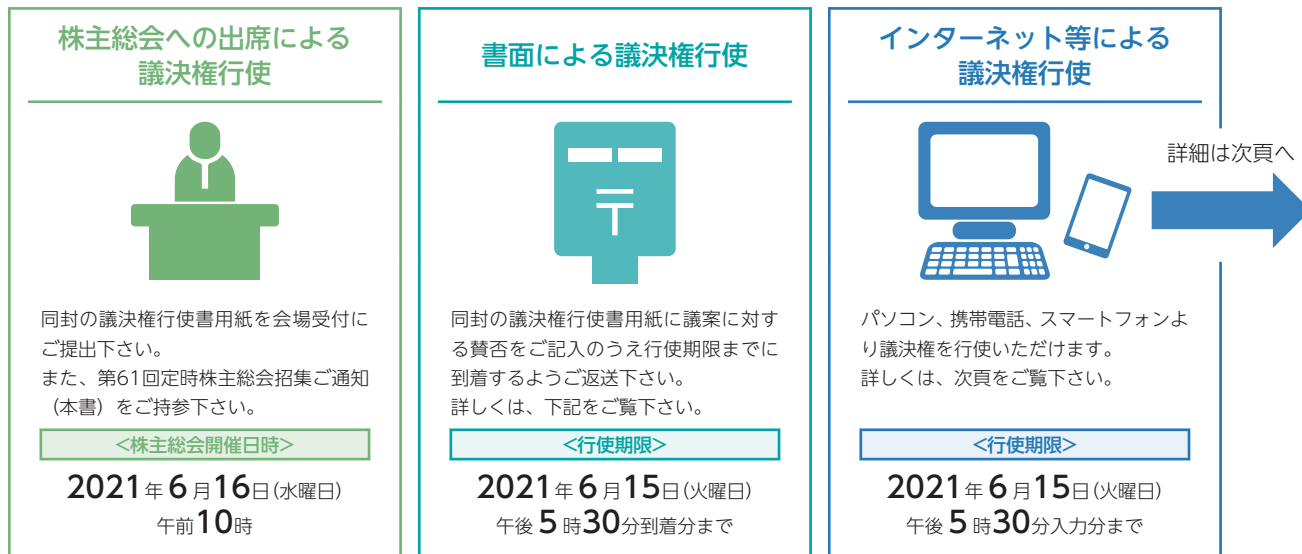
株主総会への出席による
議決権行使

同封の議決権行使書用紙を会場受付にご提出下さい。
また、第61回定時株主総会招集ご通知（本書）をご持参下さい。

<株主総会開催日時>

2021年6月16日(水曜日)
午前10時

書面による議決権行使

〒

同封の議決権行使書用紙に議案に対する賛否をご記入のうえ行使期限までに到着するようご返送下さい。
詳しくは、下記をご覧下さい。

<行使期限>

2021年6月15日(火曜日)
午後5時30分到着分まで

インターネット等による
議決権行使

詳細は次頁へ

パソコン、携帯電話、スマートフォンより議決権を行使いただけます。
詳しくは、次頁をご覧下さい。

<行使期限>

2021年6月15日(火曜日)
午後5時30分入力分まで